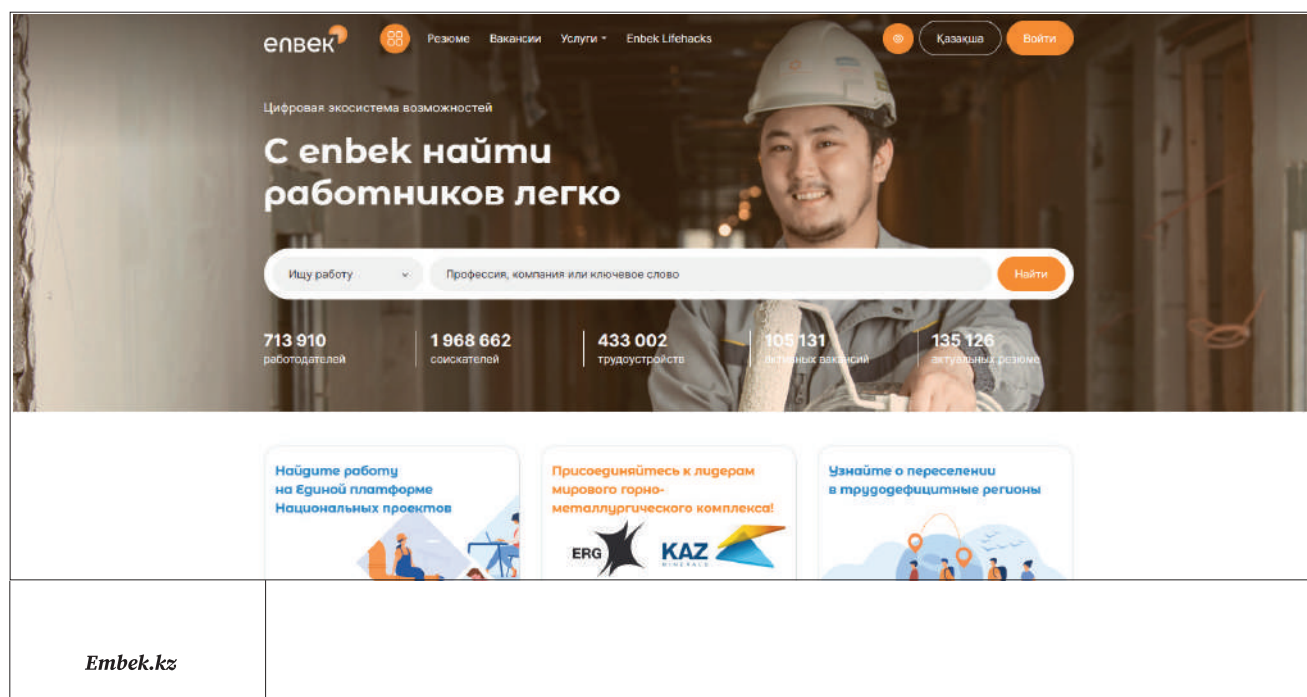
enbek

Резюме Вакансии Услуги Enbek Lifehacks

Қазақша Войти

Цифровая экосистема возможностей

С enbek найти работников легко

Ищу работу

Профессия, компания или ключевое слово

Найти

713 910
работодателей

1 968 662
соискателей

433 002
трудоустройств

105 131
активных вакансий

135 126
актуальных резюме

Найдите работу на Единой платформе Национальных проектов

Присоединяйтесь к лидерам мирового горно-металлургического комплекса!

ERG

KAZ MINERALS

Узнайте о переселении в трудодефицитные регионы

Embek.kz